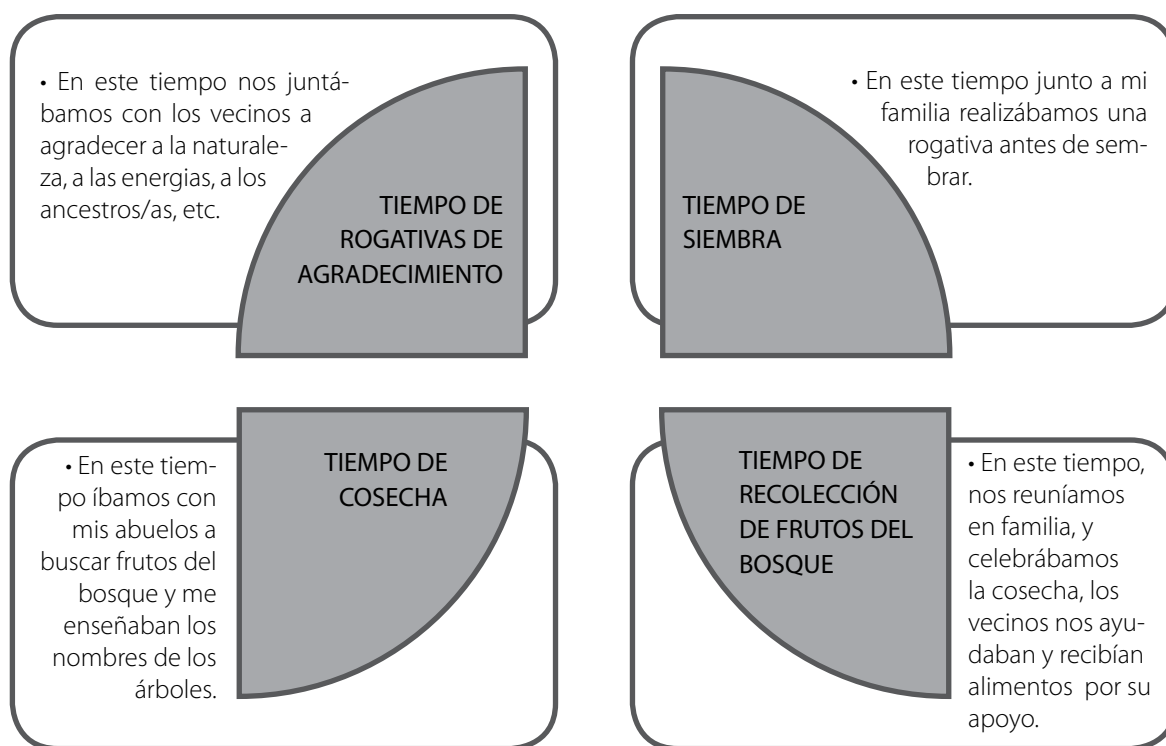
• En este tiempo nos juntábamos con los vecinos a agradecer a la naturaleza, a las energias, a los ancestros/as, etc.

TIEMPO DE ROGATIVAS DE AGRADECIMIENTO

• En este tiempo junto a mi familia realizábamos una rogativa antes de sembrar.

TIEMPO DE SIEMBRA

• En este tiempo íbamos con mis abuelos a buscar frutos del bosque y me enseñaban los nombres de los árboles.

TIEMPO DE COSECHA

TIEMPO DE RECOLECCIÓN DE FRUTOS DEL BOSQUE

• En este tiempo, nos reuníamos en familia, y celebrábamos la cosecha, los vecinos nos ayudaban y recibían alimentos por su apoyo.